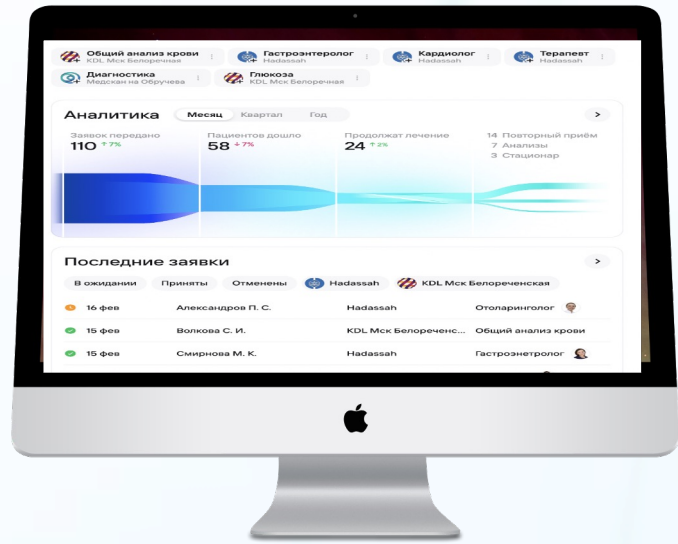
Общий анализ крови
KDL Мск Белореченская

Гастроэнтеролог
Hadassah

Кардиолог
Hadassah

Терапевт
Hadassah

Диагностика
Медскан на Обручева

Глюкоза
KDL Мск Белореченская

Аналитика
Месяц Квартал Год
>

Заявок передано
110 ↑7%

Пациентов дошло
58 ↑7%

Продолжат лечение
24 ↑2%

14 Повторный приём
7 Анализы
3 Стационар

Последние заявки
>

В ожидании Приняты Отменены Hadassah KDL Мск Белореченская

| | | | |
|---|---|---|---|
| 16 фев | Александров П. С. | Hadassah | Отоларинголог |
| 15 фев | Волкова С. И. | KDL Мск Белореченс... | Общий анализ крови |
| 15 фев | Смирнова М. К. | Hadassah | Гастроэнтеролог |